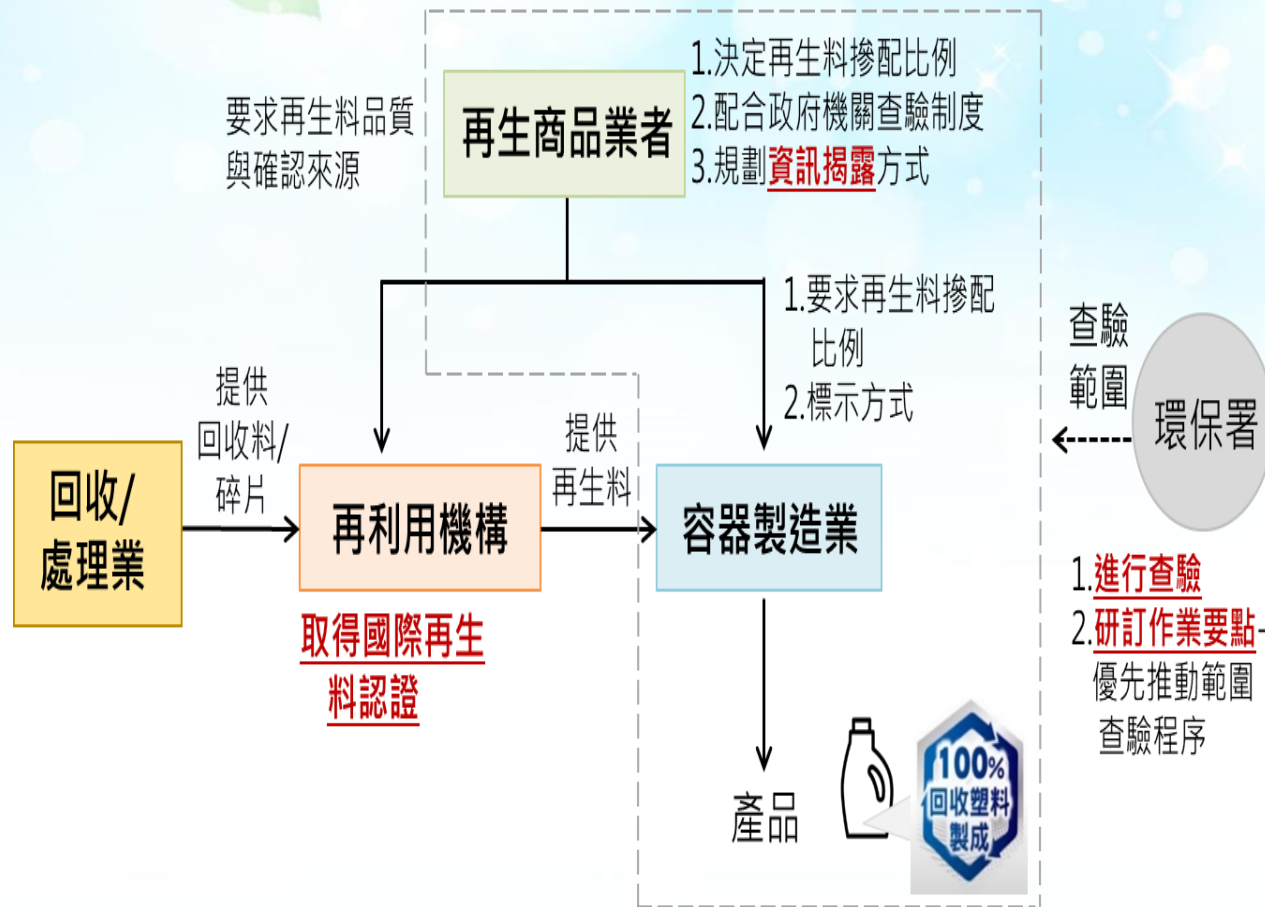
要求再生料品質與確認來源

再生商品業者

1.決定再生料摻配比例
2.配合政府機關查驗制度
3.規劃資訊揭露方式

1.要求再生料摻配比例
2.標示方式

查驗範圍

環保署

提供回收料/碎片

回收/處理業

再利用機構

提供再生料

容器製造業

取得國際再生料認證

1.進行查驗
2.研訂作業要點-優先推動範圍查驗程序

產品

100% 回收塑料製成